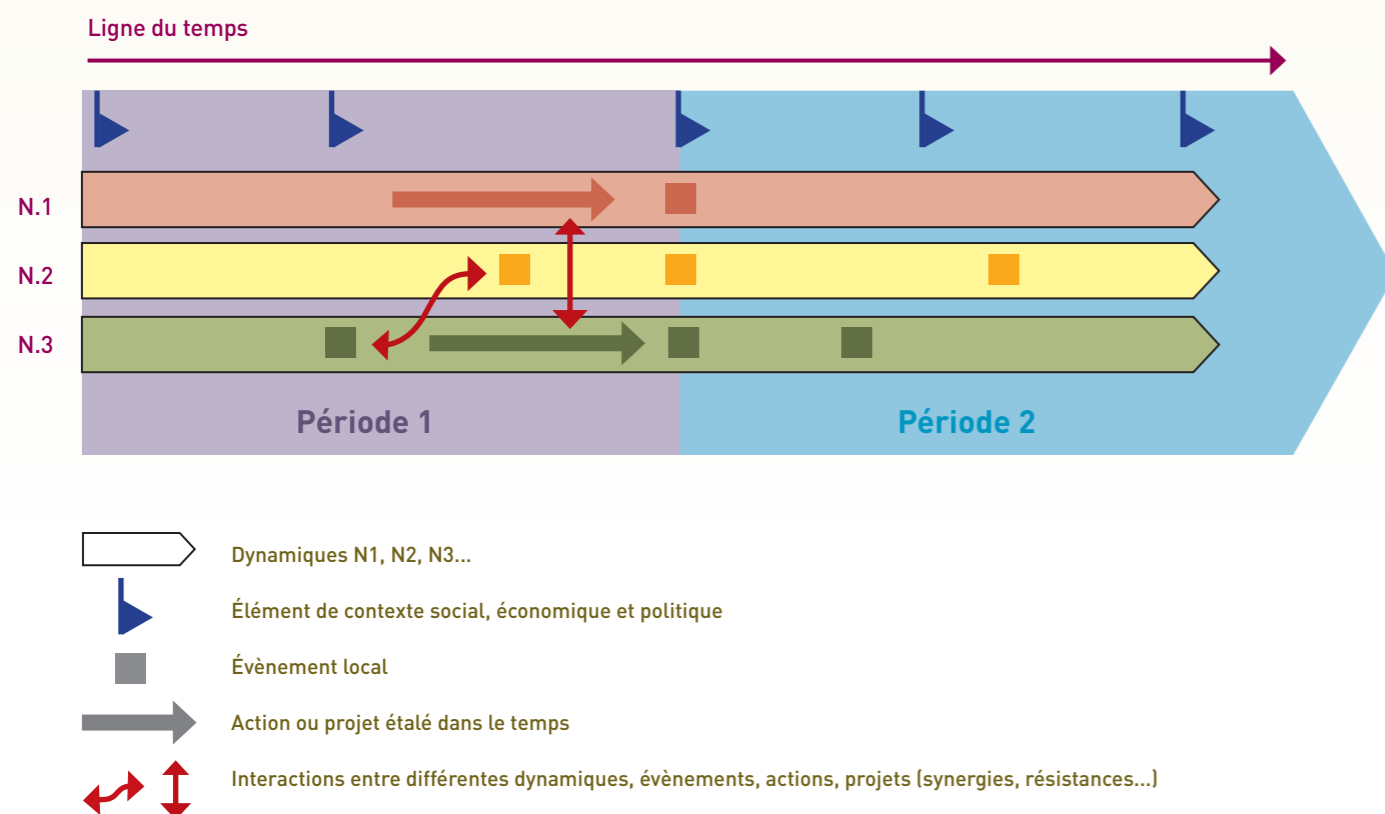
Ligne du temps

N.1

N.2

N.3

Période 1

Période 2

Dynamiques N1, N2, N3...

Élément de contexte social, économique et politique

Évènement local

Action ou projet étalé dans le temps

Interactions entre différentes dynamiques, évènements, actions, projets (synergies, résistances...)